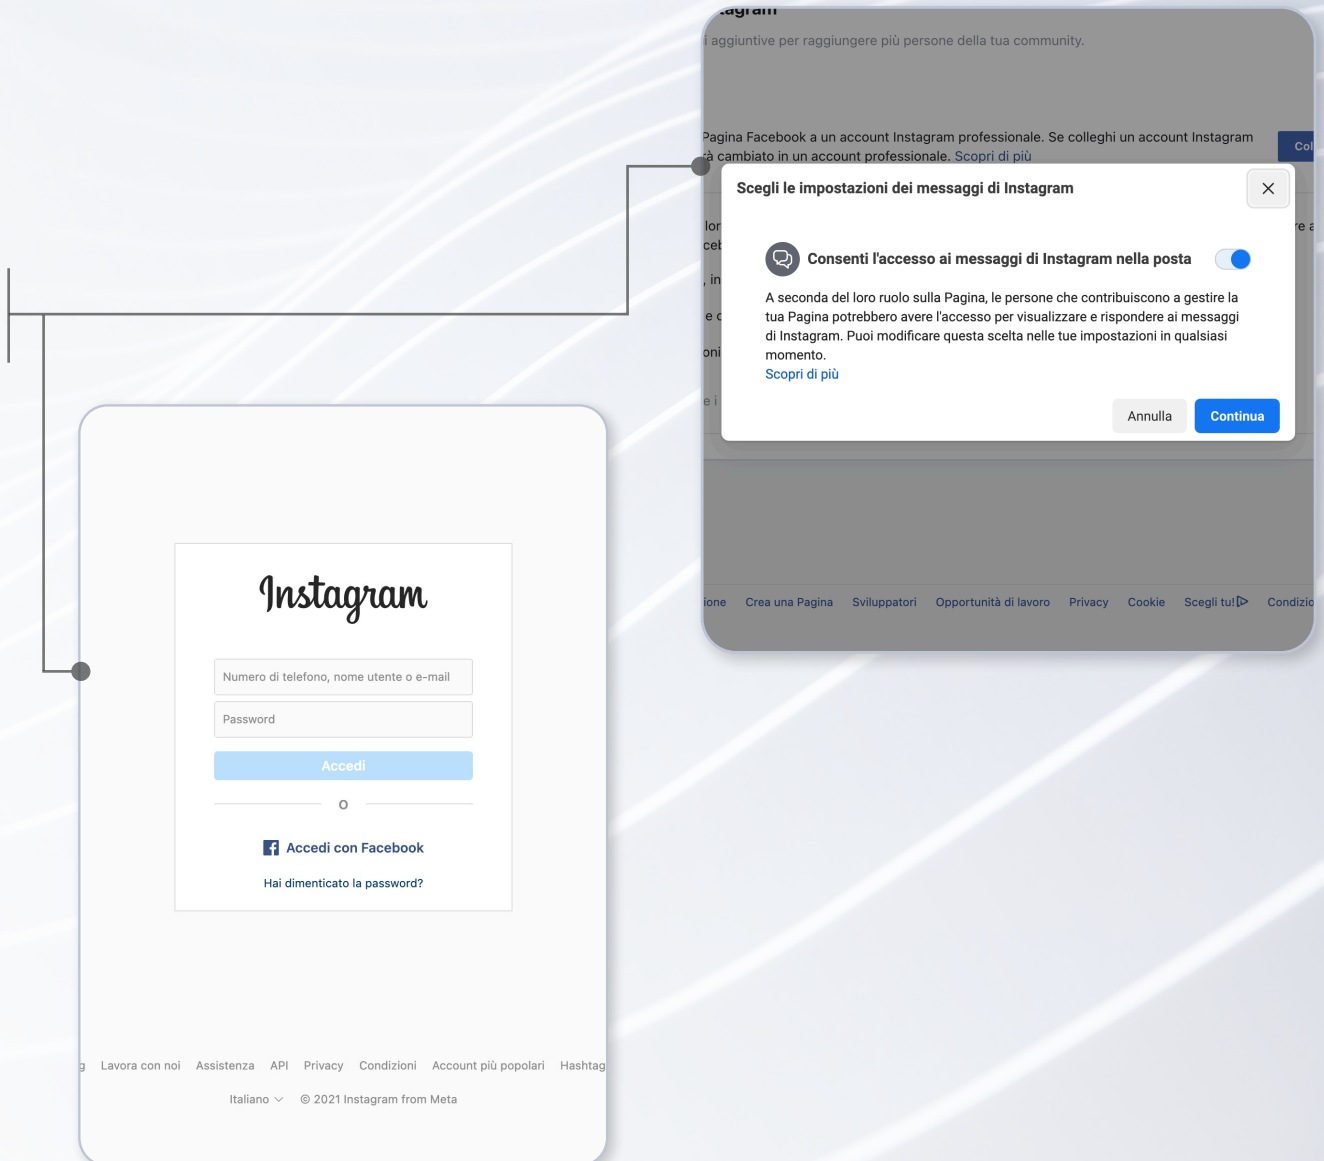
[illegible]agram

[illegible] aggiuntive per raggiungere più persone della tua community.

Pagina Facebook a un account Instagram professionale. Se colleghi un account Instagram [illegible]à cambiato in un account professionale. Scopri di più

Col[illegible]

Scegli le impostazioni dei messaggi di Instagram

Consenti l'accesso ai messaggi di Instagram nella posta

A seconda del loro ruolo sulla Pagina, le persone che contribuiscono a gestire la tua Pagina potrebbero avere l'accesso per visualizzare e rispondere ai messaggi di Instagram. Puoi modificare questa scelta nelle tue impostazioni in qualsiasi momento.
Scopri di più

Annulla Continua

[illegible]ione Crea una Pagina Sviluppatori Opportunità di lavoro Privacy Cookie Scegli tu! Condizio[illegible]

Instagram

Numero di telefono, nome utente o e-mail

Password

Accedi

O

Accedi con Facebook

Hai dimenticato la password?

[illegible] Lavora con noi Assistenza API Privacy Condizioni Account più popolari Hashtag

Italiano © 2021 Instagram from Meta